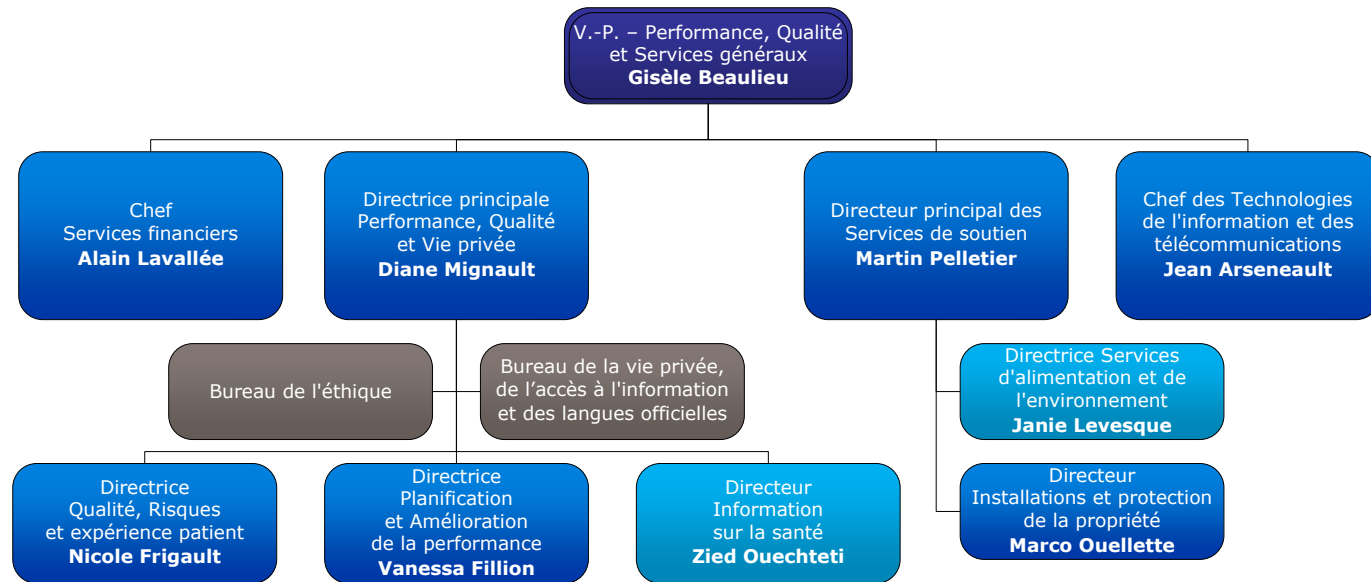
V.-P. – Performance, Qualité et Services généraux
**Gisèle Beaulieu**

Chef
Services financiers
**Alain Lavallée**

Directrice principale
Performance, Qualité et Vie privée
**Diane Mignault**

Directeur principal des Services de soutien
**Martin Pelletier**

Chef des Technologies de l'information et des télécommunications
**Jean Arseneault**

Bureau de l'éthique

Bureau de la vie privée, de l’accès à l'information et des langues officielles

Directrice Services d'alimentation et de l'environnement
**Janie Levesque**

Directrice
Qualité, Risques et expérience patient
**Nicole Frigault**

Directrice
Planification et Amélioration de la performance
**Vanessa Fillion**

Directeur
Information sur la santé
**Zied Ouechteti**

Directeur
Installations et protection de la propriété
**Marco Ouellette**